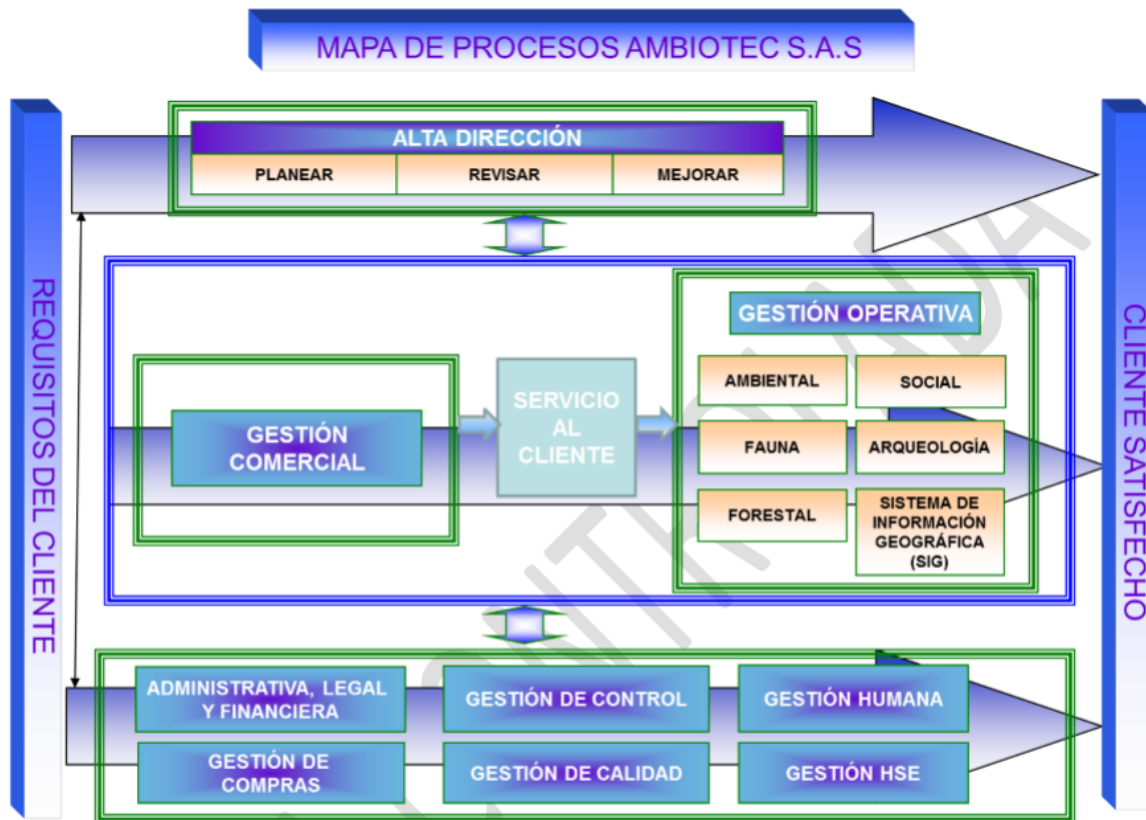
MAPA DE PROCESOS AMBIOTEC S.A.S

REQUISITOS DEL CLIENTE

ALTA DIRECCIÓN

| PLANEAR | REVISAR | MEJORAR |
|---|---|---|

GESTIÓN COMERCIAL

SERVICIO AL CLIENTE

GESTIÓN OPERATIVA

| AMBIENTAL | SOCIAL |
|---|---|
| FAUNA | ARQUEOLOGÍA |
| FORESTAL | SISTEMA DE INFORMACIÓN GEOGRÁFICA (SIG) |

| ADMINISTRATIVA, LEGAL Y FINANCIERA | GESTIÓN DE CONTROL | GESTIÓN HUMANA |
|---|---|---|
| GESTIÓN DE COMPRAS | GESTIÓN DE CALIDAD | GESTIÓN HSE |

CLIENTE SATISFECHO

CONTINUADA